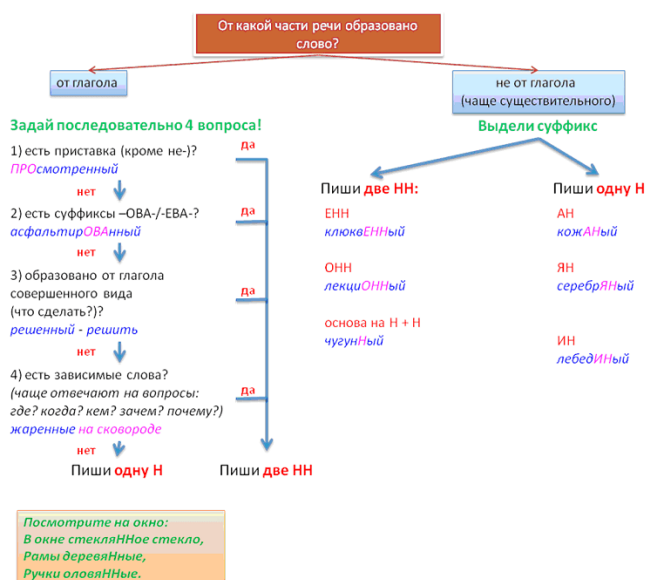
От какой части речи образовано слово?

от глагола

не от глагола (чаще существительного)

Задай последовательно 4 вопроса!

1) есть приставка (кроме не-)?
ПРОсмотренный

да

нет

2) есть суффиксы –ОВА-/-ЕВА-?
асфальтирОВАнный

да

нет

3) образовано от глагола совершенного вида (что сделать?)?
решенный - решить

да

нет

4) есть зависимые слова?
(чаще отвечают на вопросы: где? когда? кем? зачем? почему?)
жаренные на сковороде

да

нет

Пиши одну Н

Пиши две НН

Выдели суффикс

Пиши две НН:

ЕНН
клюквЕННый

ОНН
лекциОННый

основа на Н + Н
чугунНый

Пиши одну Н

АН
кожАНый

ЯН
серебрЯНый

ИН
лебедИНый

Посмотрите на окно:
В окне стекляННое стекло,
Рамы деревяННые,
Ручки оловяННые.